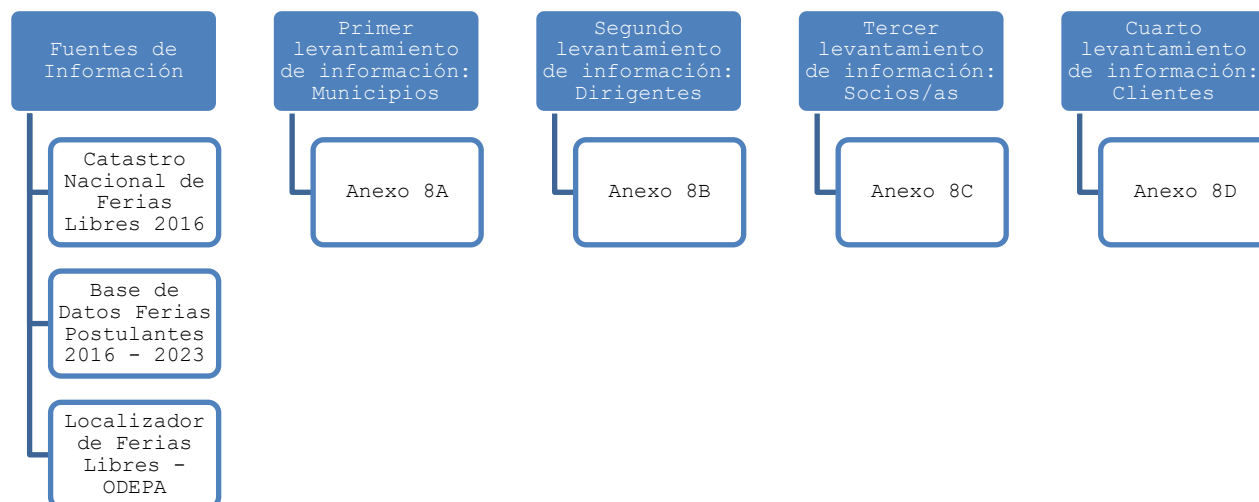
Fuentes de Información

Catastro Nacional de Ferias Libres 2016

Base de Datos Ferias Postulantes 2016 - 2023

Localizador de Ferias Libres - ODEPA

Primer levantamiento de información: Municipios

Anexo 8A

Segundo levantamiento de información: Dirigentes

Anexo 8B

Tercer levantamiento de información: Socios/as

Anexo 8C

Cuarto levantamiento de información: Clientes

Anexo 8D